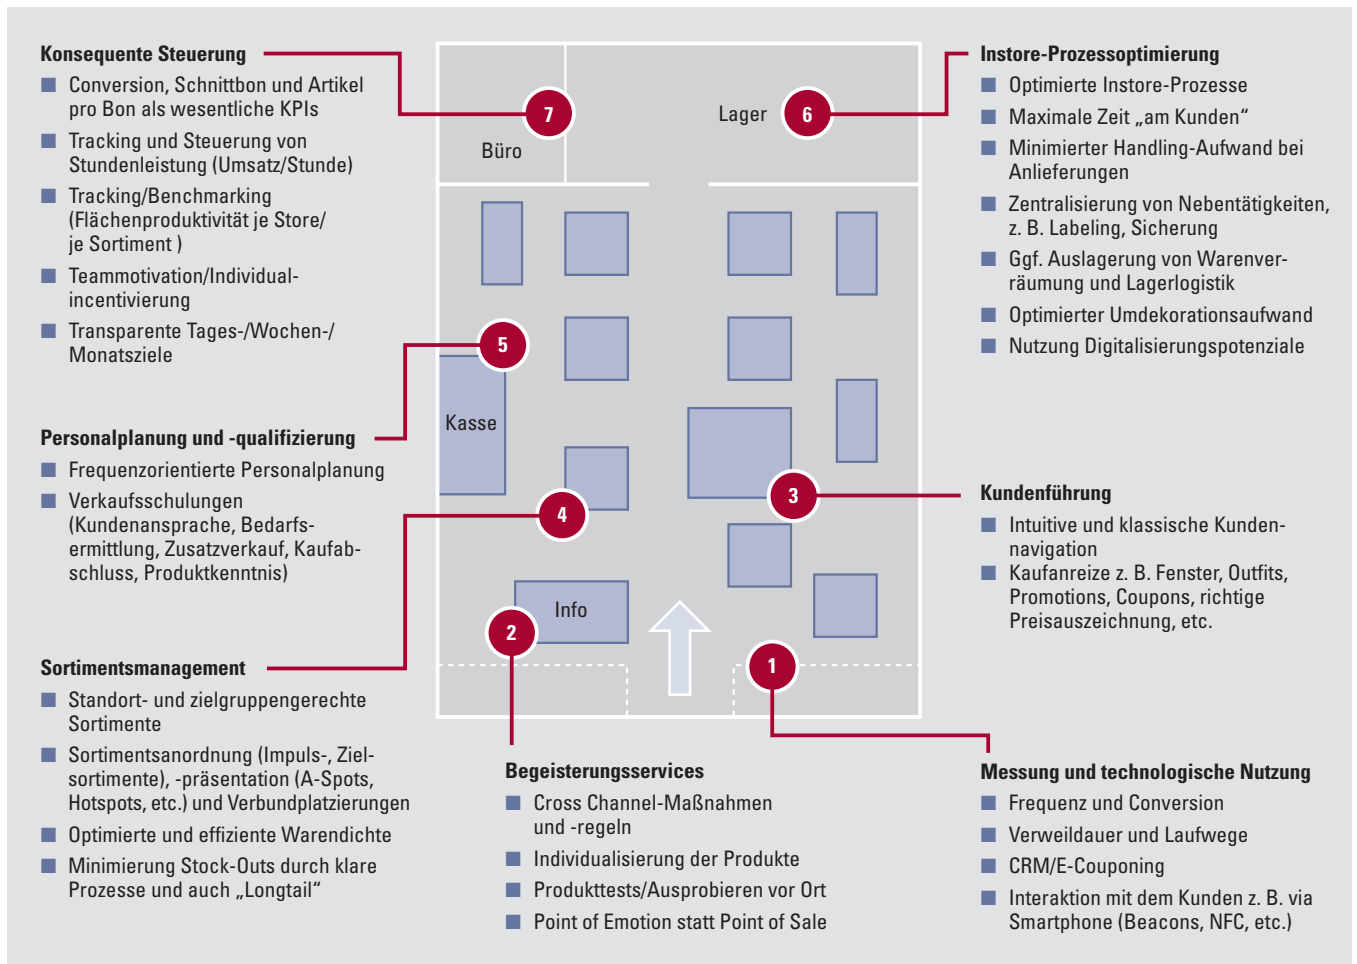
**Konsequente Steuerung**

- Conversion, Schnittbon und Artikel pro Bon als wesentliche KPIs
- Tracking und Steuerung von Stundenleistung (Umsatz/Stunde)
- Tracking/Benchmarking (Flächenproduktivität je Store/ je Sortiment )
- Teammotivation/Individualincentivierung
- Transparente Tages-/Wochen-/ Monatsziele

**Personalplanung und -qualifizierung**

- Frequenzorientierte Personalplanung
- Verkaufsschulungen (Kundenansprache, Bedarfsermittlung, Zusatzverkauf, Kaufabschluss, Produktkenntnis)

**Sortimentsmanagement**

- Standort- und zielgruppengerechte Sortimente
- Sortimentsanordnung (Impuls-, Zielsortimente), -präsentation (A-Spots, Hotspots, etc.) und Verbundplatzierungen
- Optimierte und effiziente Warendichte
- Minimierung Stock-Outs durch klare Prozesse und auch „Longtail“

7

Büro

Lager

6

5

Kasse

4

3

Info

2

1

**Instore-Prozessoptimierung**

- Optimierte Instore-Prozesse
- Maximale Zeit „am Kunden“
- Minimierter Handling-Aufwand bei Anlieferungen
- Zentralisierung von Nebentätigkeiten, z. B. Labeling, Sicherung
- Ggf. Auslagerung von Warenverräumung und Lagerlogistik
- Optimierter Umdekorationsaufwand
- Nutzung Digitalisierungspotenziale

**Kundenführung**

- Intuitive und klassische Kundennavigation
- Kaufanreize z. B. Fenster, Outfits, Promotions, Coupons, richtige Preisauszeichnung, etc.

**Begeisterungsservices**

- Cross Channel-Maßnahmen und -regeln
- Individualisierung der Produkte
- Produkttests/Ausprobieren vor Ort
- Point of Emotion statt Point of Sale

**Messung und technologische Nutzung**

- Frequenz und Conversion
- Verweildauer und Laufwege
- CRM/E-Couponing
- Interaktion mit dem Kunden z. B. via Smartphone (Beacons, NFC, etc.)